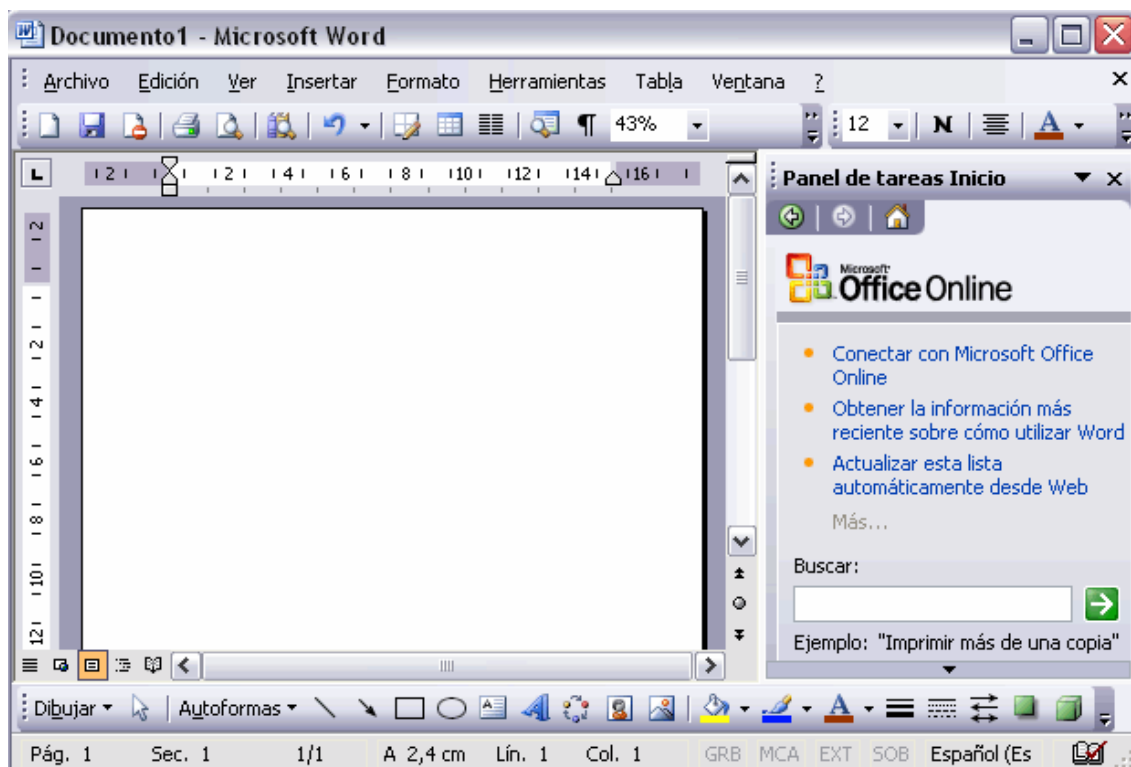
Documento1 - Microsoft Word

Archivo Edición Ver Insertar Formato Herramientas Tabla Ventana ?

43% 12 N A

2 1 2 4 6 8 10 12 14 16

Panel de tareas Inicio

Microsoft Office Online

Conectar con Microsoft Office Online

Obtener la información más reciente sobre cómo utilizar Word

Actualizar esta lista automáticamente desde Web

Más...

Buscar:

Ejemplo: "Imprimir más de una copia"

Dibujar Autoformas

Pág. 1 Sec. 1 1/1 A 2,4 cm Lín. 1 Col. 1 GRB MCA EXT SOB Español (Es